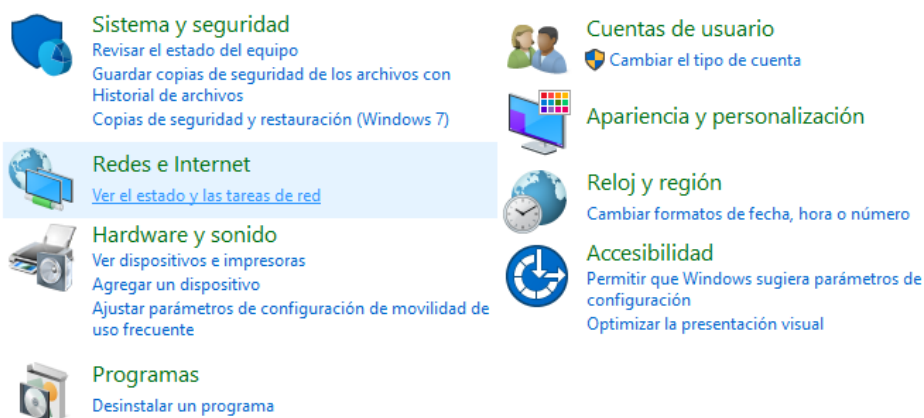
Sistema y seguridad
Revisar el estado del equipo
Guardar copias de seguridad de los archivos con Historial de archivos
Copias de seguridad y restauración (Windows 7)

Redes e Internet
Ver el estado y las tareas de red

Hardware y sonido
Ver dispositivos e impresoras
Agregar un dispositivo
Ajustar parámetros de configuración de movilidad de uso frecuente

Programas
Desinstalar un programa

Cuentas de usuario
Cambiar el tipo de cuenta

Apariencia y personalización

Reloj y región
Cambiar formatos de fecha, hora o número

Accesibilidad
Permitir que Windows sugiera parámetros de configuración
Optimizar la presentación visual